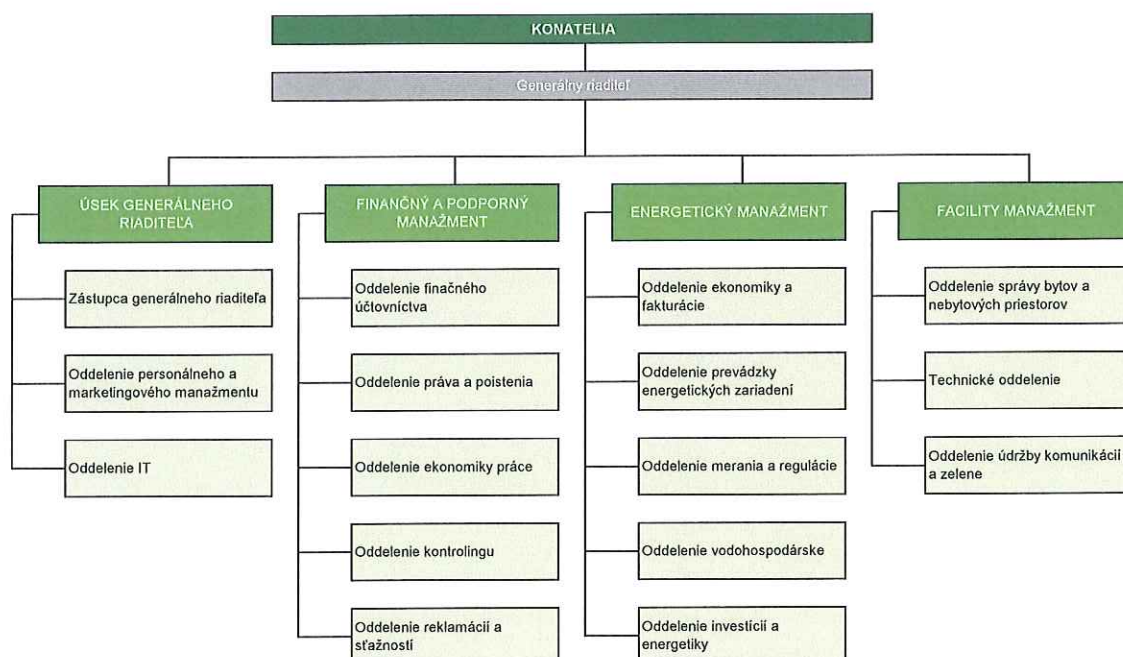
KONATELIA

Generálny riaditeľ

ÚSEK GENERÁLNEHO RIADITEĽA

Zástupca generálneho riaditeľa

Oddelenie personálneho a marketingového manažmentu

Oddelenie IT

FINANČNÝ A PODPORNÝ MANAŽMENT

Oddelenie finačného účtovníctva

Oddelenie práva a poistenia

Oddelenie ekonomiky práce

Oddelenie kontrolingu

Oddelenie reklamácii a sťažností

ENERGETICKÝ MANAŽMENT

Oddelenie ekonomiky a fakturácie

Oddelenie prevádzky energetických zariadení

Oddelenie merania a regulácie

Oddelenie vodohospodárske

Oddelenie investícií a energetiky

FACILITY MANAŽMENT

Oddelenie správy bytov a nebytových priestorov

Technické oddelenie

Oddelenie údržby komunikácií a zelene